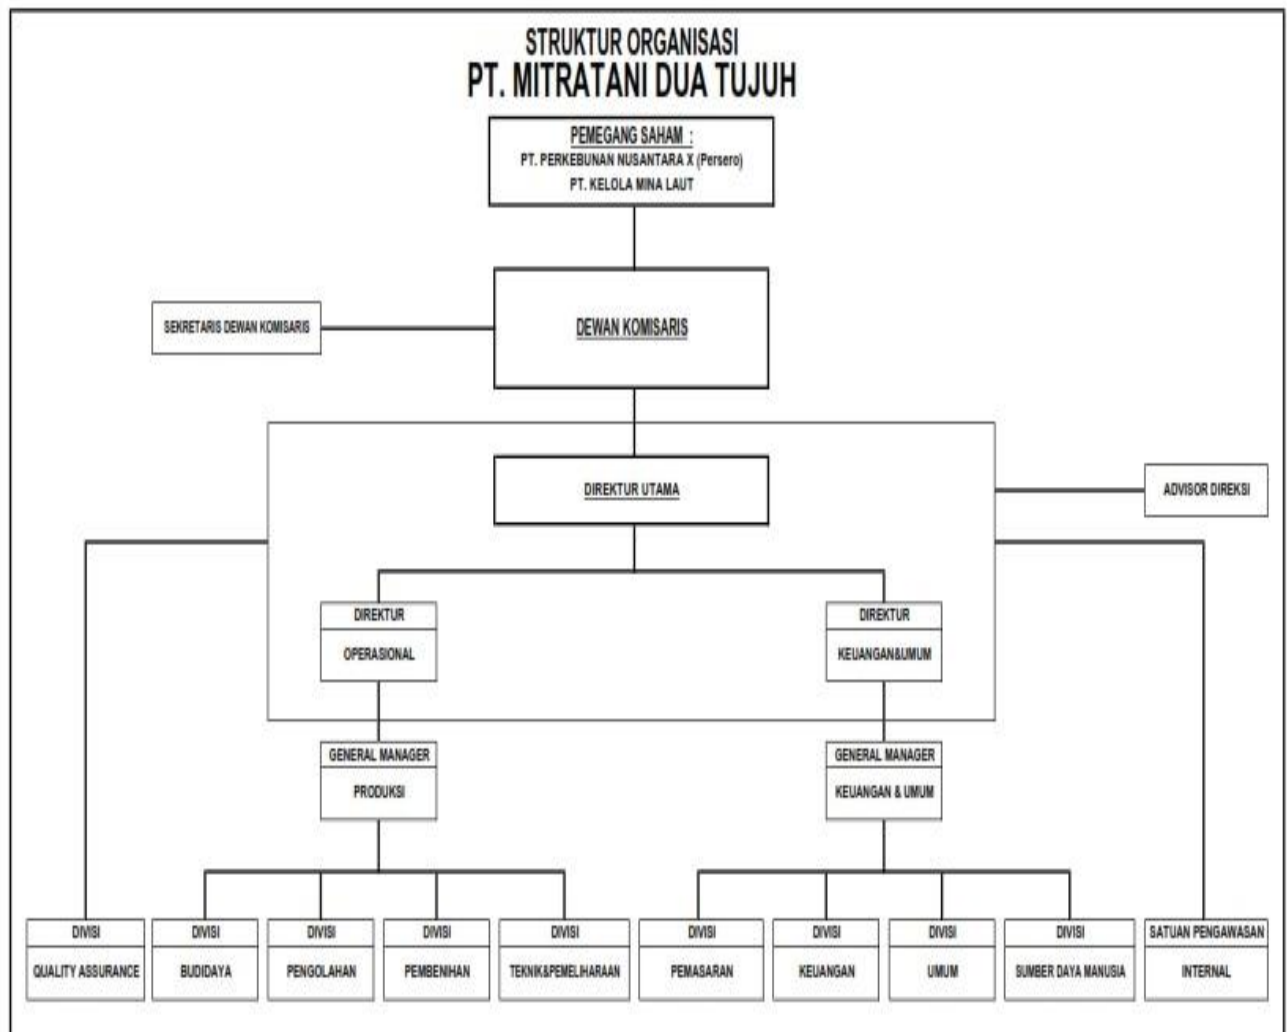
STRUKTUR ORGANISASI
PT. MITRATANI DUA TUJUH

PEMEGANG SAHAM :
PT. PERKEBUNAN NUSANTARA X (Persero)
PT. KELOLA MINA LAUT

SEKRETARIS DEWAN KOMISARIS

DEWAN KOMISARIS

DIREKTUR UTAMA

ADVISOR DIREKSI

DIREKTUR
OPERASIONAL

DIREKTUR
KEUANGAN&UMUM

GENERAL MANAGER
PRODUKSI

GENERAL MANAGER
KEUANGAN & UMUM

DIVISI
QUALITY ASSURANCE

DIVISI
BUDIDAYA

DIVISI
PENGOLAHAN

DIVISI
PEMBENIHAN

DIVISI
TEKNIK&PEMELIHARAAN

DIVISI
PEMASARAN

DIVISI
KEUANGAN

DIVISI
UMUM

DIVISI
SUMBER DAYA MANUSIA

SATUAN PENGAWASAN
INTERNAL